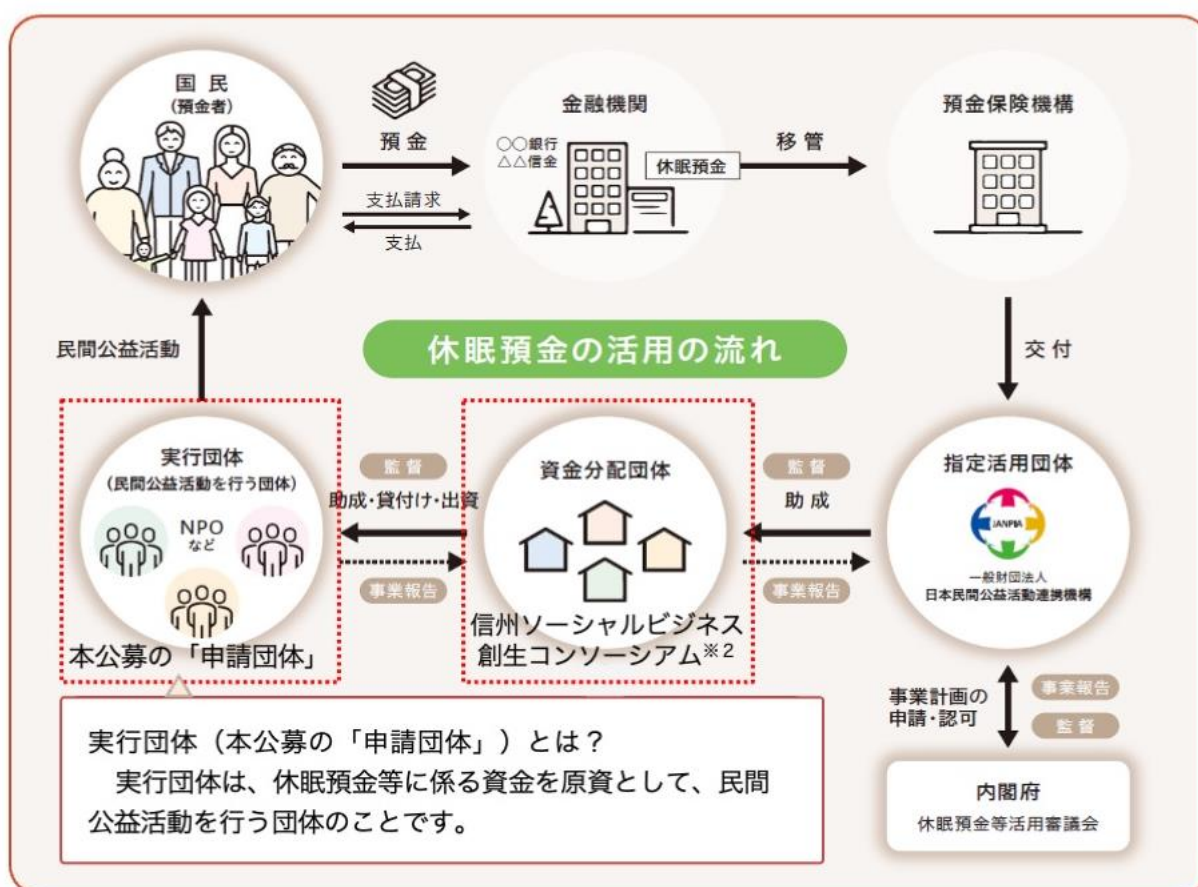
国民
(預金者)

預金

支払請求

支払

金融機関

○○銀行
△△信金

休眠預金

移管

預金保険機構

民間公益活動

休眠預金の活用の流れ

交付

実行団体
(民間公益活動を行う団体)

NPO
など

監督

助成・貸付け・出資

事業報告

本公募の「申請団体」

資金分配団体

信州ソーシャルビジネス創生コンソーシアム$^{※2}$

監督

助成

事業報告

指定活用団体

JANPIA

一般財団法人
日本民間公益活動連携機構

事業計画の
申請・認可

事業報告

監督

内閣府
休眠預金等活用審議会

実行団体(本公募の「申請団体」)とは?
実行団体は、休眠預金等に係る資金を原資として、民間公益活動を行う団体のことです。